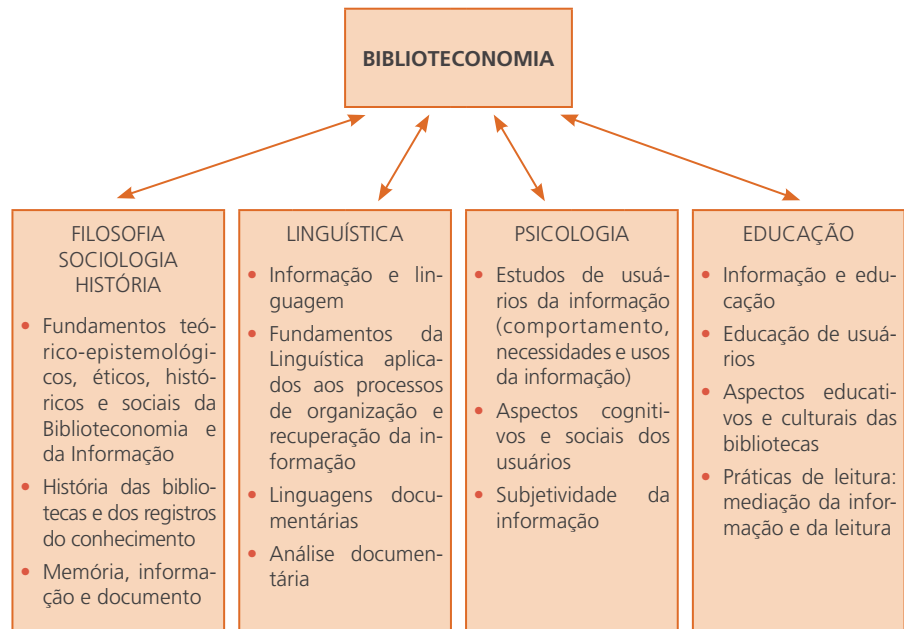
BIBLIOTECONOMIA

FILOSOFIA
SOCIOLOGIA
HISTÓRIA

- Fundamentos teórico-epistemológicos, éticos, históricos e sociais da Biblioteconomia e da Informação
- História das bibliotecas e dos registros do conhecimento
- Memória, informação e documento

LINGUÍSTICA

- Informação e linguagem
- Fundamentos da Linguística aplicados aos processos de organização e recuperação da informação
- Linguagens documentárias
- Análise documentária

PSICOLOGIA

- Estudos de usuários da informação (comportamento, necessidades e usos da informação)
- Aspectos cognitivos e sociais dos usuários
- Subjetividade da informação

EDUCAÇÃO

- Informação e educação
- Educação de usuários
- Aspectos educativos e culturais das bibliotecas
- Práticas de leitura: mediação da informação e da leitura